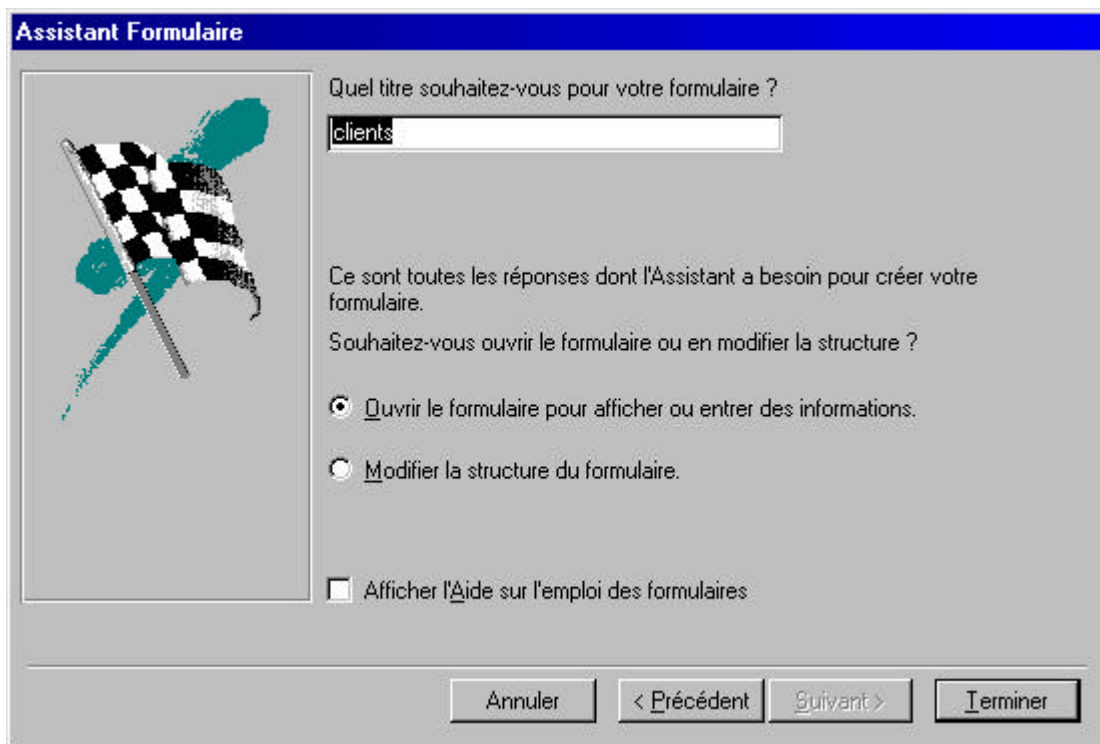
Assistant Formulaire

Quel titre souhaitez-vous pour votre formulaire ?

clients

Ce sont toutes les réponses dont l'Assistant a besoin pour créer votre formulaire.

Souhaitez-vous ouvrir le formulaire ou en modifier la structure ?

Ouvrir le formulaire pour afficher ou entrer des informations.

Modifier la structure du formulaire.

Afficher l'Aide sur l'emploi des formulaires

Annuler

< Précédent

Suivant >

Terminer